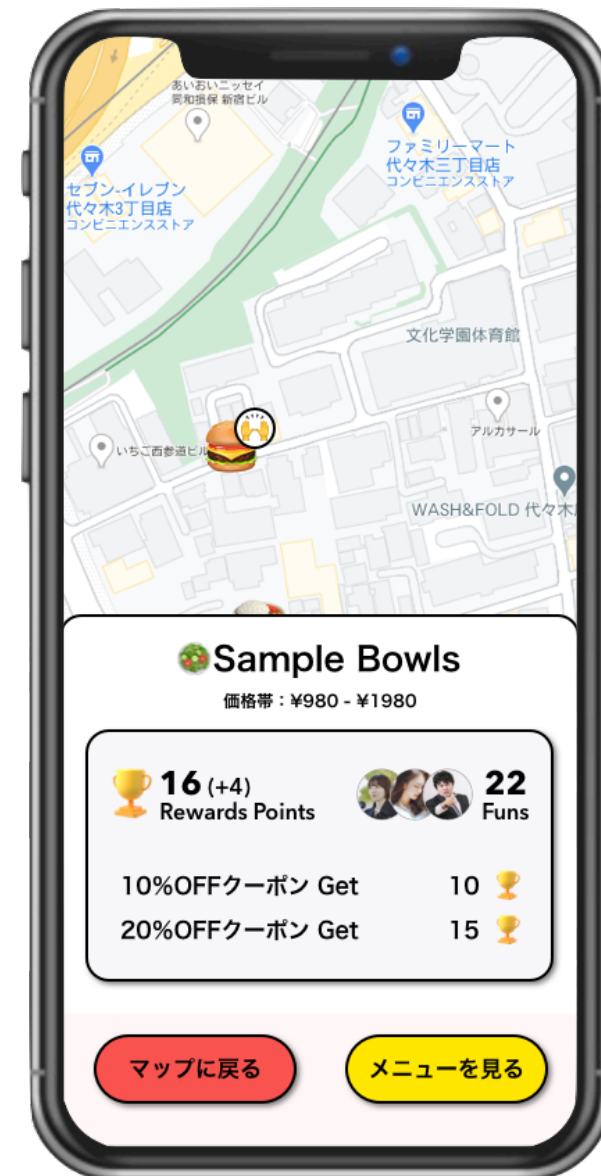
あいおいニッセイ
同和損保 新宿ビル

ファミリーマート
代々木三丁目店
コンビニエンスストア

セブン-イレブン
代々木3丁目店
コンビニエンスストア

文化学園体育館

アルカサール

いちご西参道ビル

WASH&FOLD 代々木

Sample Bowls

価格帯：¥980 - ¥1980

16 (+4)
Rewards Points

22
Funs

10%OFFクーポン Get 10

20%OFFクーポン Get 15

マップに戻る

メニューを見る